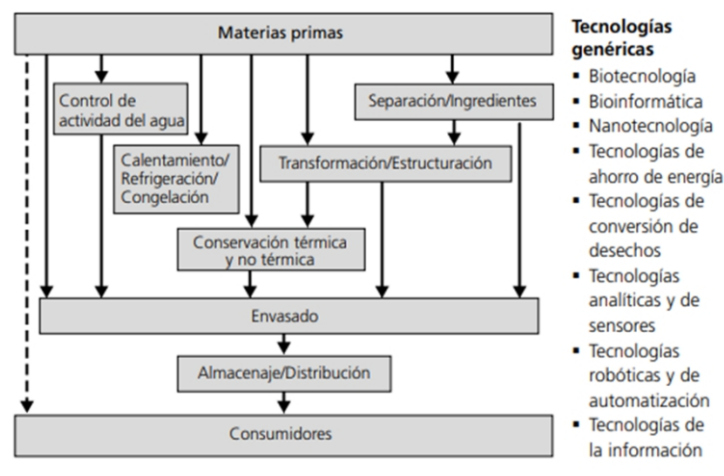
Materias primas

Control de actividad del agua

Calentamiento/ Refrigeración/ Congelación

Separación/Ingredientes

Transformación/Estructuración

Conservación térmica y no térmica

Envasado

Almacenaje/Distribución

Consumidores

**Tecnologías genéricas**

- Biotecnología
- Bioinformática
- Nanotecnología
- Tecnologías de ahorro de energía
- Tecnologías de conversión de desechos
- Tecnologías analíticas y de sensores
- Tecnologías robóticas y de automatización
- Tecnologías de la información